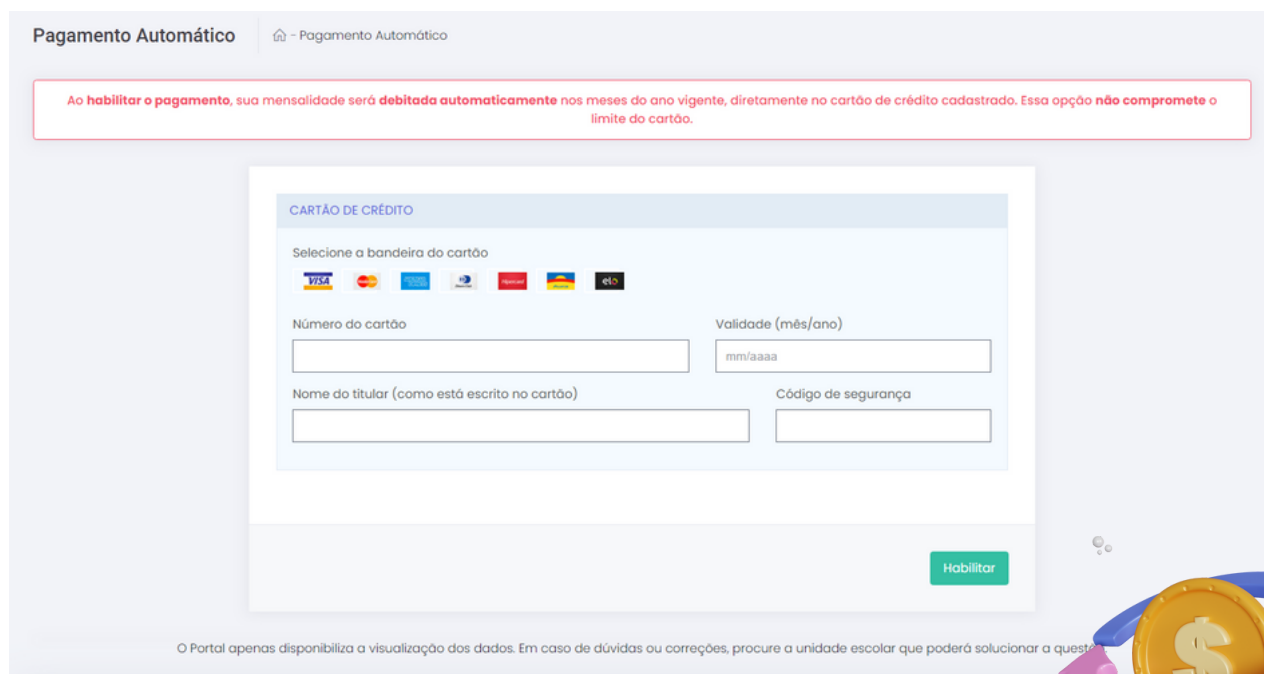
Pagamento Automático

- Pagamento Automático

Ao **habilitar o pagamento**, sua mensalidade será **debitada automaticamente** nos meses do ano vigente, diretamente no cartão de crédito cadastrado. Essa opção **não compromete** o limite do cartão.

CARTÃO DE CRÉDITO

Selecione a bandeira do cartão

VISA elo

Número do cartão

Validade (mês/ano)

mm/aaaa

Nome do titular (como está escrito no cartão)

Código de segurança

Habilitar

O Portal apenas disponibiliza a visualização dos dados. Em caso de dúvidas ou correções, procure a unidade escolar que poderá solucionar a questã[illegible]